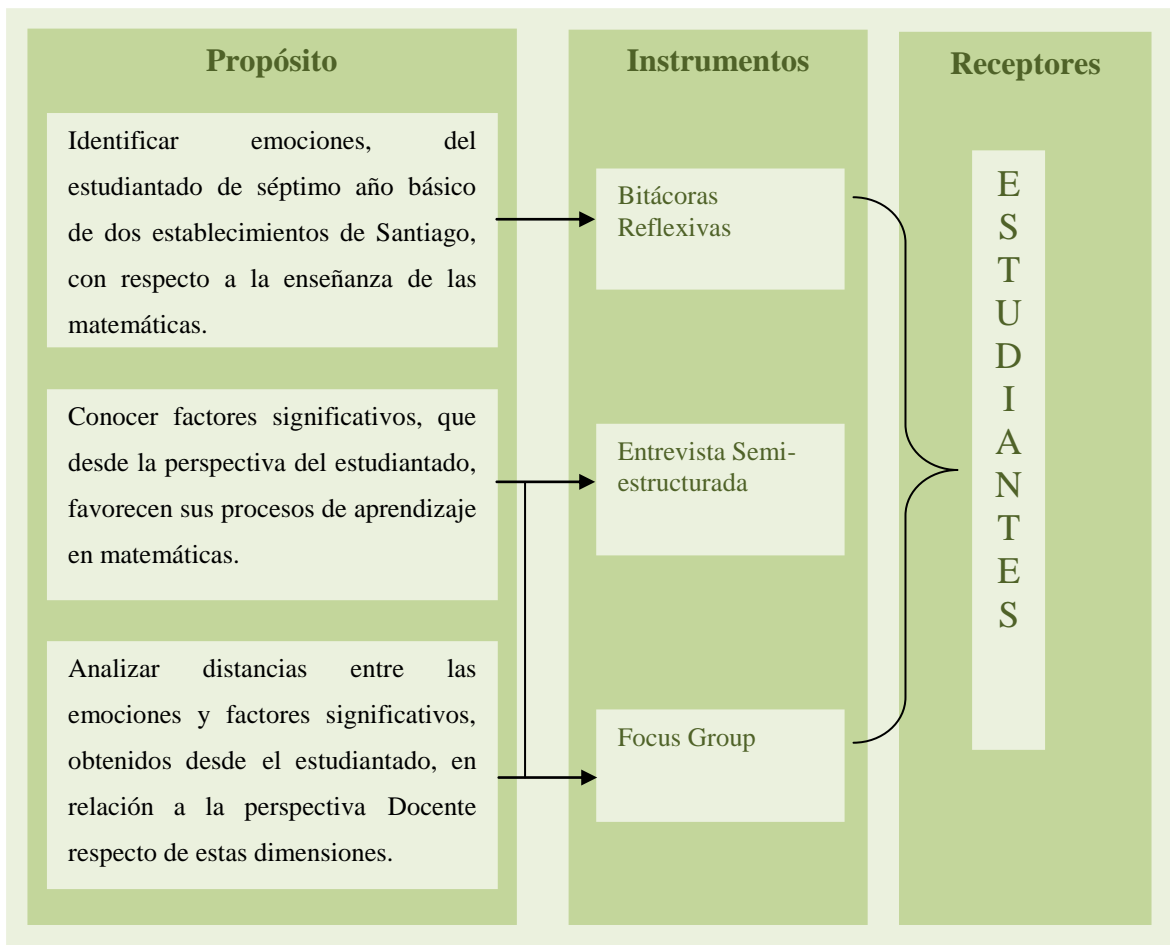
Propósito

Identificar emociones, del estudiantado de séptimo año básico de dos establecimientos de Santiago, con respecto a la enseñanza de las matemáticas.

Conocer factores significativos, que desde la perspectiva del estudiantado, favorecen sus procesos de aprendizaje en matemáticas.

Analizar distancias entre las emociones y factores significativos, obtenidos desde el estudiantado, en relación a la perspectiva Docente respecto de estas dimensiones.

Instrumentos

Bitácoras Reflexivas

Entrevista Semi-estructurada

Focus Group

Receptores

E S T U D I A N T E S